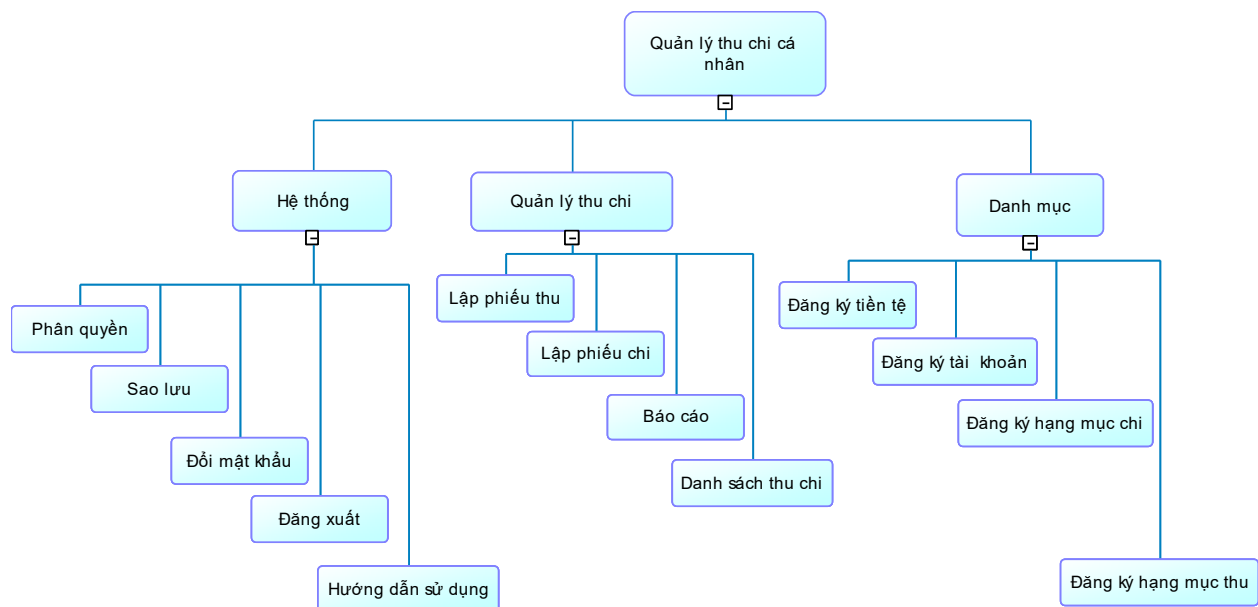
Quản lý thu chi cá nhân

Hệ thống

Phân quyền

Sao lưu

Đổi mật khẩu

Đăng xuất

Hướng dẫn sử dụng

Quản lý thu chi

Lập phiếu thu

Lập phiếu chi

Báo cáo

Danh sách thu chi

Danh mục

Đăng ký tiền tệ

Đăng ký tài khoản

Đăng ký hạng mục chi

Đăng ký hạng mục thu